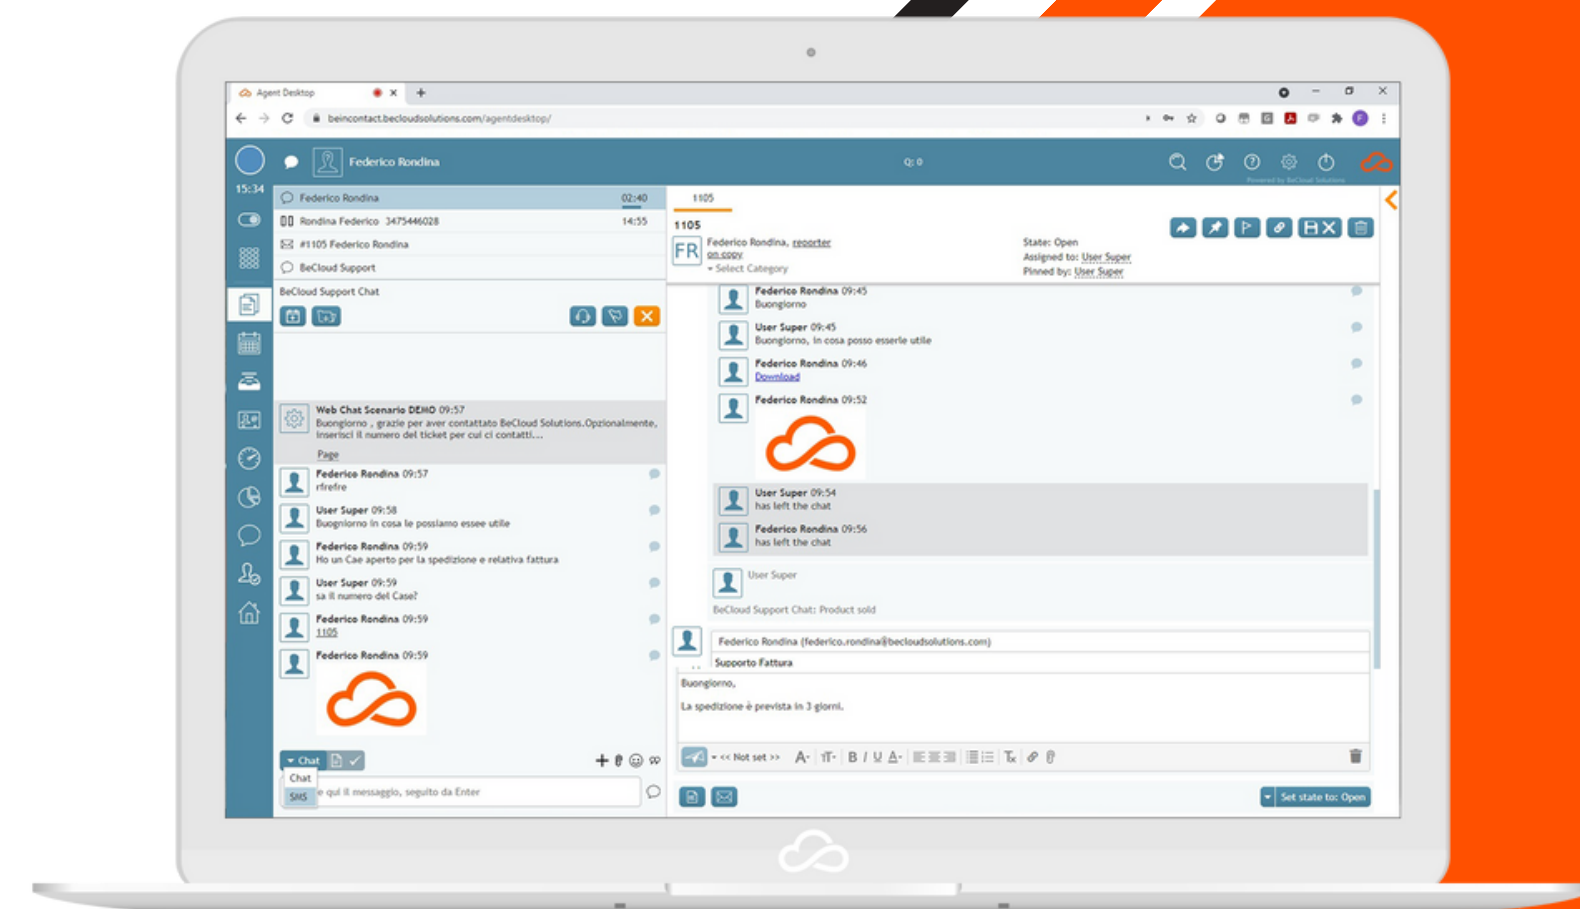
Agent Desktop

beincontact.becloudsolutions.com/agentdesktop/

Federico Rondina

Q: 0

Powered by BeCloud Solutions

15:34

Federico Rondina 02:40

Rondina Federico 3475446028 14:55

#1105 Federico Rondina

BeCloud Support

BeCloud Support Chat

Web Chat Scenario DEMO 09:57
Buongiorno , grazie per aver contattato BeCloud Solutions.Opzionalmente, inserisci il numero del ticket per cui ci contatti...

Page

Federico Rondina 09:57
rfrefre

User Super 09:58
Buongiorno in cosa le possiamo essere utile

Federico Rondina 09:59
Ho un Cae aperto per la spedizione e relativa fattura

User Super 09:59
sa il numero del Case?

Federico Rondina 09:59
1105

Federico Rondina 09:59

Chat

Chat

SMS

e qui il messaggio, seguito da Enter

1105

1105

FR

Federico Rondina, reporter
on copy
Select Category

State: Open
Assigned to: User Super
Pinned by: User Super

Federico Rondina 09:45
Buongiorno

User Super 09:45
Buongiorno, in cosa posso esserle utile

Federico Rondina 09:46
Download

Federico Rondina 09:52

User Super 09:54
has left the chat

Federico Rondina 09:56
has left the chat

User Super

BeCloud Support Chat: Product sold

Federico Rondina (federico.rondina@becloudsolutions.com)

Supporto Fattura

Buongiorno,

La spedizione è prevista in 3 giorni.

<< Not set >>

Set state to: Open